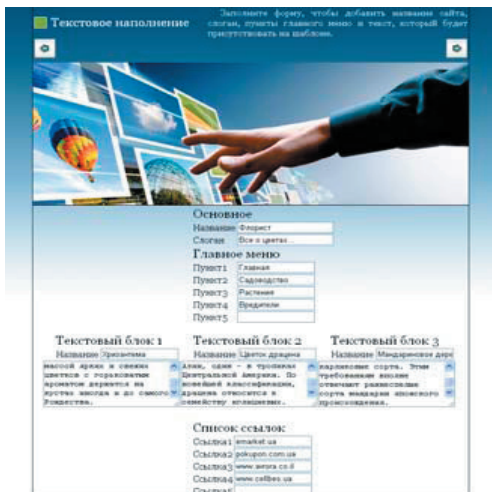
Текстовое наполнение

Заполните форму, чтобы добавить название сайта, слоган, пункты главного меню и текст, который будет присутствовать на шаблоне.

Основное

Название Флорист

Слоган Все о цветах

Главное меню

Пункт1 Главная

Пункт2 Садоводство

Пункт3 Растения

Пункт4 Вредители

Пункт5

Текстовый блок 1

Название Хризантема

массой арках и связки цветков с поразившим ароматом держится на кустах иногда и до самого Рождества.

Текстовый блок 2

Название Цветок драцена

алах, один - в тропиках Центральной Америки. По новейшей классификации, драцена относится к семейству иглициевых.

Текстовый блок 3

Название Мандариновое дерево

карликовые сорта. Этим требованиям вполне отвечают раннеспелые сорта мандарин японского происхождения.

Список ссылок

Ссылка1 emarket.ua

Ссылка2 pokupon.com.ua

Ссылка3 www.avrora.co.il

Ссылка4 www.cellbes.ua

Ссылка5